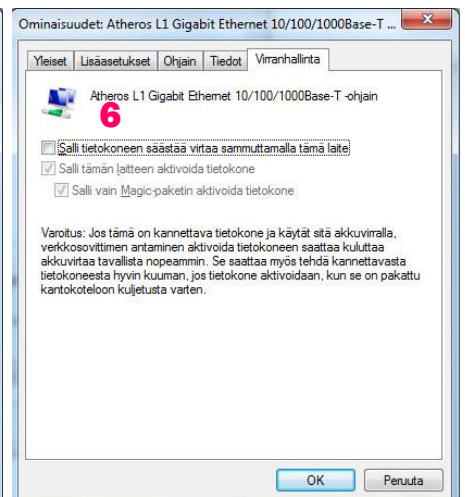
Ominaisuudet: Atheros L1 Gigabit Ethernet 10/100/1000Base-T ...

Yleiset | Lisäasetukset | Ohjain | Tiedot | Virranhallinta

Atheros L1 Gigabit Ethernet 10/100/1000Base-T -ohjain

6

Salli tietokoneen säästää virtaa sammuttamalla tämä laite

Salli tämän laitteen aktivoida tietokone

Salli vain Magic-paketin aktivoida tietokone

Varoitus: Jos tämä on kannettava tietokone ja käytät sitä akkuvirralla, verkkosovittimen antaminen aktivoida tietokoneen saattaa kuluttaa akkuvirtaa tavallista nopeammin. Se saattaa myös tehdä kannettavasta tietokoneesta hyvin kuuman, jos tietokone aktivoidaan, kun se on pakattu kantokoteloon kuljetusta varten.

OK | Peruuta